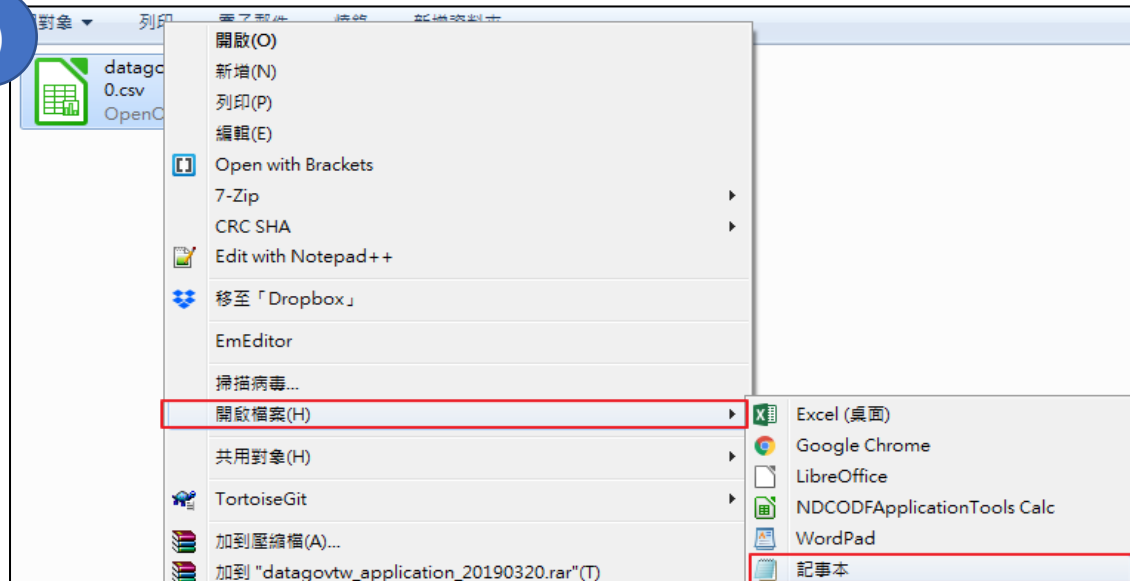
用對象 ▾ 列印 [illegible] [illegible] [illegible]

datago
0.csv
OpenC

開啟(O)
新增(N)
列印(P)
編輯(E)
Open with Brackets
7-Zip
CRC SHA
Edit with Notepad++
移至「Dropbox」
EmEditor
掃描病毒...
開啟檔案(H)
共用對象(H)
TortoiseGit
加到壓縮檔(A)...
加到 "datagovtw_application_20190320.rar"(T)

Excel (桌面)
Google Chrome
LibreOffice
NDCODFApplicationTools Calc
WordPad
記事本